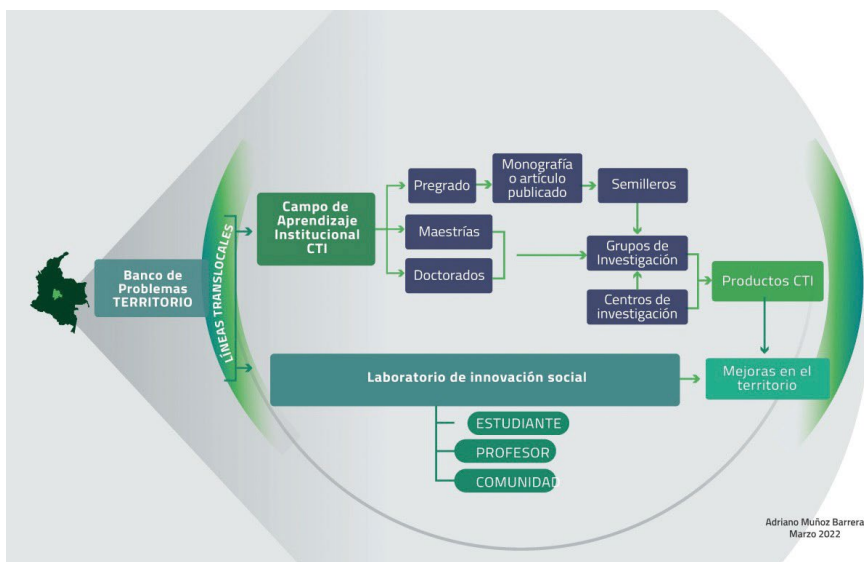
Banco de Problemas TERRITORIO

LÍNEAS TRANSLOCALES

Campo de Aprendizaje Institucional CTI

Pregrado

Monografía o artículo publicado

Semilleros

Maestrías

Doctorados

Grupos de Investigación

Centros de investigación

Productos CTI

Laboratorio de innovación social

Mejoras en el territorio

ESTUDIANTE

PROFESOR

COMUNIDAD

Adriano Muñoz Barrera
Marzo 2022